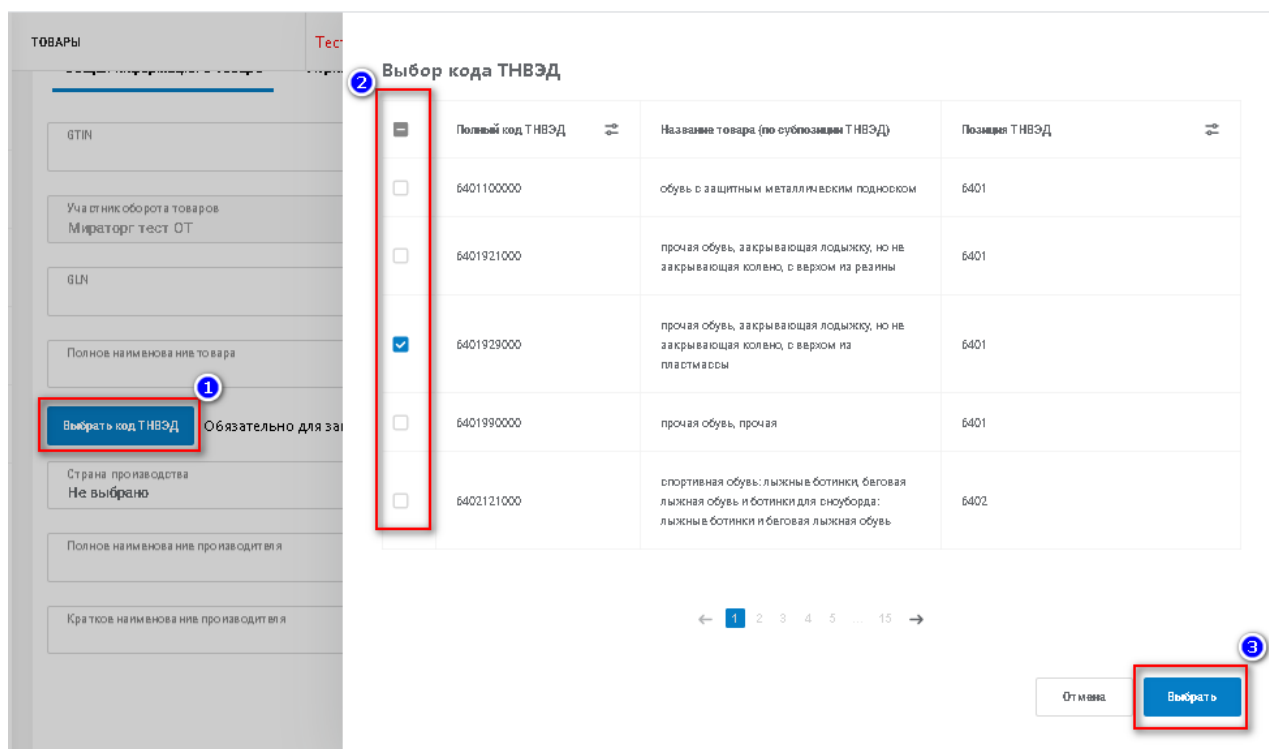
ТОВАРЫ

Тест

GTIN

Участник оборота товаров
Мираторг тест ОТ

GLN

Полное наименование товара

1

Выбрать код ТНВЭД

Обязательно для за

Страна производства
Не выбрано

Полное наименование производителя

Краткое наименование производителя

Выбор кода ТНВЭД

2

| | Полный код ТНВЭД | Название товара (по субпозиции ТНВЭД) | Позиция ТНВЭД |
|---|---|---|---|
| | 6401100000 | обувь с защитным металлическим подноском | 6401 |
| | 6401921000 | прочая обувь, закрывающая лодыжку, но не закрывающая колено, с верхом из резины | 6401 |
| | 6401929000 | прочая обувь, закрывающая лодыжку, но не закрывающая колено, с верхом из пластмассы | 6401 |
| | 6401990000 | прочая обувь, прочая | 6401 |
| | 6402121000 | спортивная обувь: лыжные ботинки, беговая лыжная обувь и ботинки для сноуборда: лыжные ботинки и беговая лыжная обувь | 6402 |

← 1 2 3 4 5 ... 15 →

3

Отмена

Выбрать